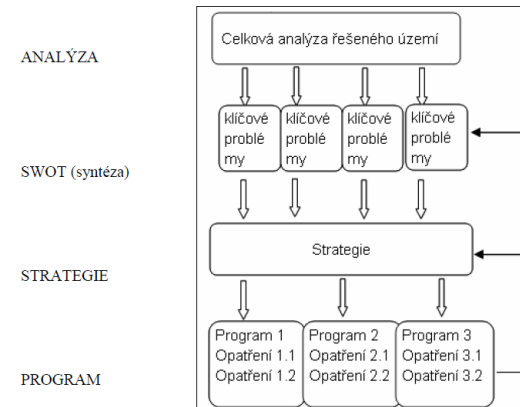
ANALÝZA

Celková analýza řešeného území

SWOT (syntéza)

klíčové problémy

klíčové problémy

klíčové problémy

klíčové problémy

STRATEGIE

Strategie

PROGRAM

Program 1
Opatření 1.1
Opatření 1.2

Program 2
Opatření 2.1
Opatření 2.2

Program 3
Opatření 3.1
Opatření 3.2